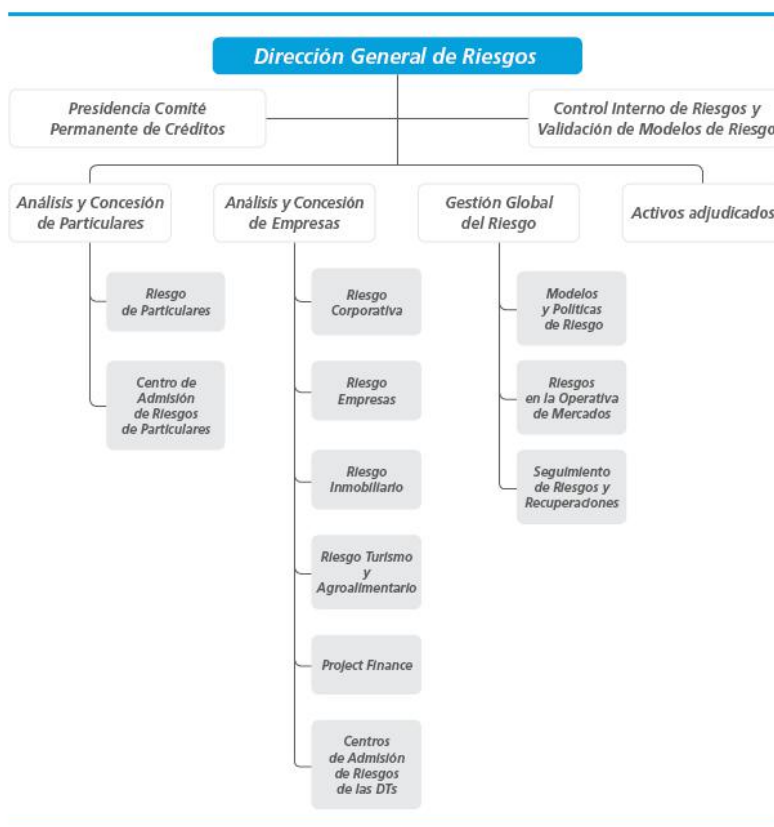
Dirección General de Riesgos

Presidencia Comité Permanente de Créditos

Control Interno de Riesgos y Validación de Modelos de Riesgo

Análisis y Concesión de Particulares

Análisis y Concesión de Empresas

Gestión Global del Riesgo

Activos adjudicados

Riesgo de Particulares

Centro de Admisión de Riesgos de Particulares

Riesgo Corporativa

Riesgo Empresas

Riesgo Inmobiliario

Riesgo Turismo y Agroalimentario

Project Finance

Centros de Admisión de Riesgos de las DTs

Modelos y Políticas de Riesgo

Riesgos en la Operativa de Mercados

Seguimiento de Riesgos y Recuperaciones